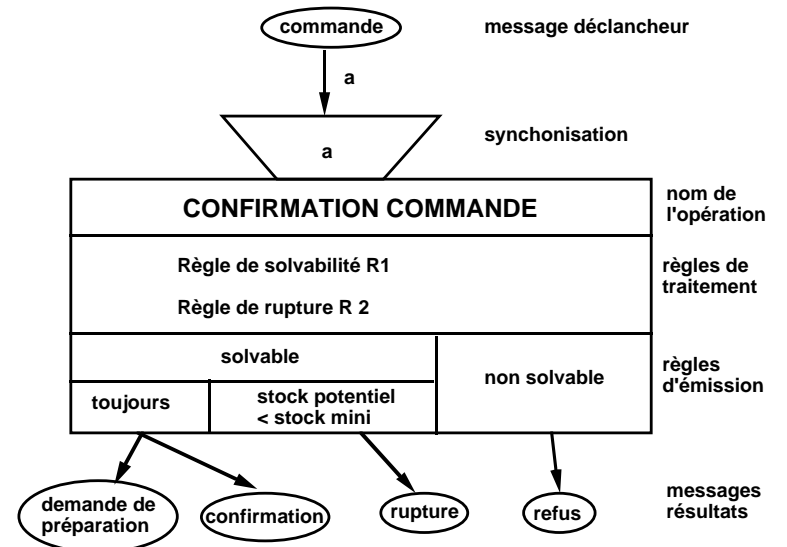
commande

message déclancheur

a

a

synchonisation

CONFIRMATION COMMANDE

nom de l'opération

Règle de solvabilité R1

Règle de rupture R 2

règles de traitement

solvable

toujours

stock potentiel < stock mini

non solvable

règles d'émission

demande de préparation

confirmation

rupture

refus

messages résultats